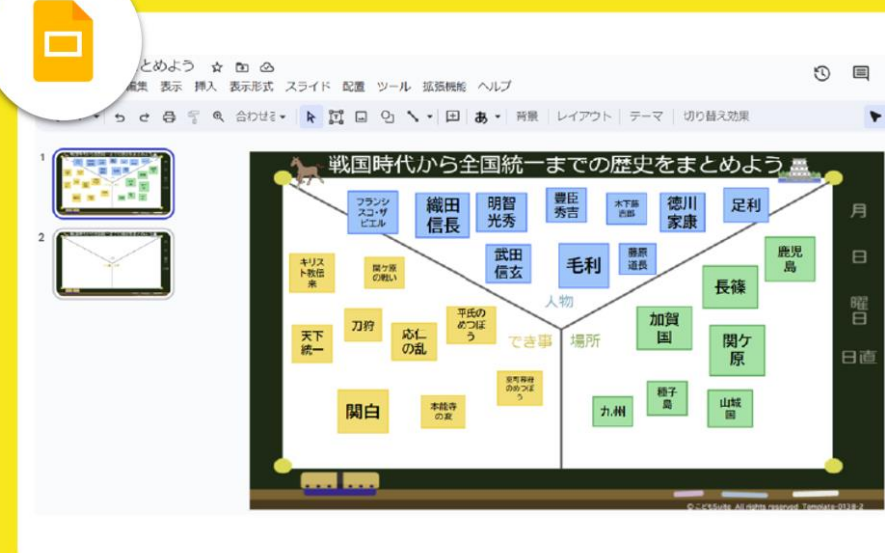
とめよう
編集 表示 挿入 表示形式 スライド 配置 ツール 拡張機能 ヘルプ
合わせる 背景 レイアウト テーマ 切り替え効果
1
2

戦国時代から全国統一までの歴史をまとめよう

フランシスコ・ザビエル
織田信長
明智光秀
豊臣秀吉
木下藤吉郎
徳川家康
足利
武田信玄
毛利
藤原道長
鹿児島
キリスト教伝来
関ケ原の戦い
人物
長篠
刀狩
平氏のめつぼう
天下統一
応仁の乱
でき事
場所
加賀国
関ケ原
室町幕府のめつぼう
関白
本能寺の変
種子島
九州
山城国

月
日
曜日
日直

© こどもSuite. All rights reserved. Template-0338-2